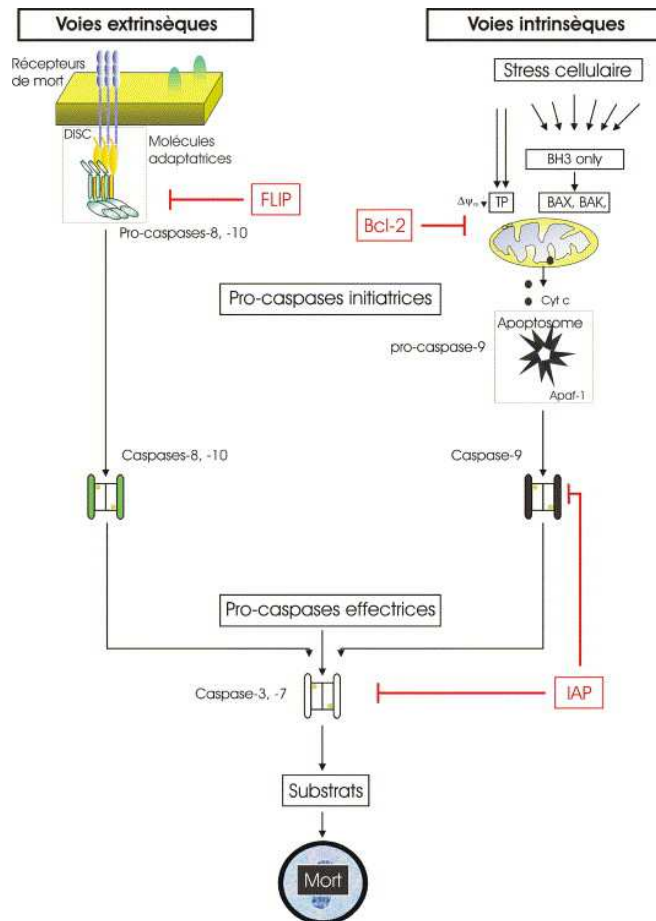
Voies extrinsèques

Voies intrinsèques

Récepteurs de mort

Stress cellulaire

DISC

Molécules adaptatrices

BH3 only

FLIP

$\Delta\psi_m$ TP

BAX, BAK,

Bcl-2

Pro-caspases-8, -10

Pro-caspases initiatrices

Cyt c

Apoptosome

pro-caspase-9

Apaf-1

Caspases-8, -10

Caspase-9

Pro-caspases effectrices

Caspase-3, -7

IAP

Substrats

Mort